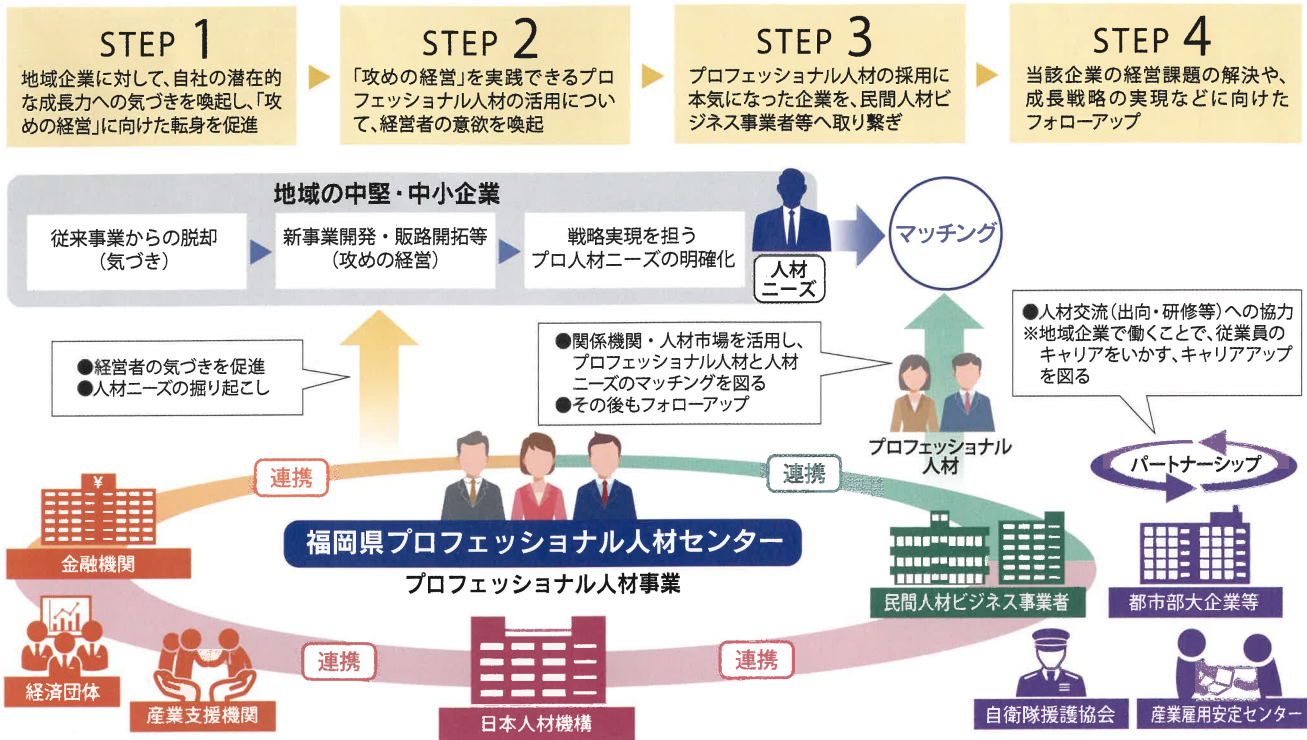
STEP 1
地域企業に対して、自社の潜在的な成長力への気づきを喚起し、「攻めの経営」に向けた転身を促進

STEP 2
「攻めの経営」を実践できるプロフェッショナル人材の活用について、経営者の意欲を喚起

STEP 3
プロフェッショナル人材の採用に本気になった企業を、民間人材ビジネス事業者等へ取り繋ぎ

STEP 4
当該企業の経営課題の解決や、成長戦略の実現などに向けたフォローアップ

地域の中堅・中小企業

従来事業からの脱却
(気づき)

新事業開発・販路開拓等
(攻めの経営)

戦略実現を担う
プロ人材ニーズの明確化

人材
ニーズ

マッチング

●経営者の気づきを促進
●人材ニーズの掘り起こし

●関係機関・人材市場を活用し、プロフェッショナル人材と人材ニーズのマッチングを図る
●その後もフォローアップ

●人材交流(出向・研修等)への協力
※地域企業で働くことで、従業員のキャリアをいかす、キャリアアップを図る

プロフェッショナル
人材

パートナーシップ

連携

連携

福岡県プロフェッショナル人材センター
プロフェッショナル人材事業

¥

金融機関

民間人材ビジネス事業者

都市部大企業等

連携

連携

経済団体

産業支援機関

日本人材機構

自衛隊援護協会

産業雇用安定センター